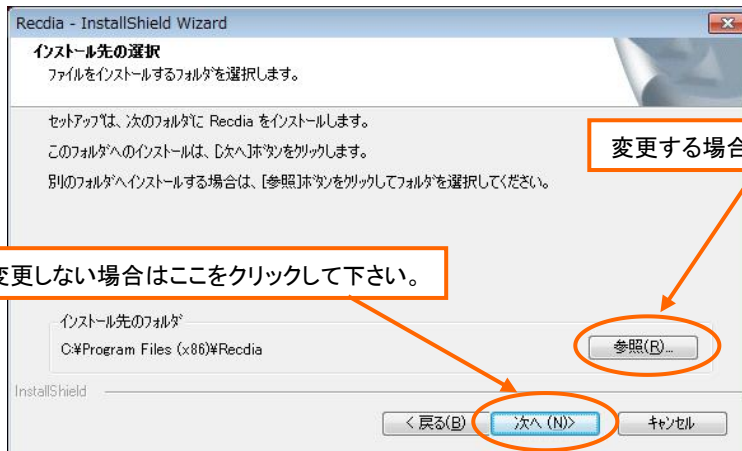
Recdia - InstallShield Wizard

インストール先の選択
ファイルをインストールするフォルダを選択します。

セットアップは、次のフォルダに Recdia をインストールします。

このフォルダへのインストールは、[次へ]ボタンをクリックします。

別のフォルダへインストールする場合は、[参照]ボタンをクリックしてフォルダを選択してください。

変更する場合

変更しない場合はここをクリックして下さい。

インストール先のフォルダ
C:¥Program Files (x86)¥Recdia

参照(R)...

InstallShield

< 戻る(B)

次へ (N)>

キャンセル